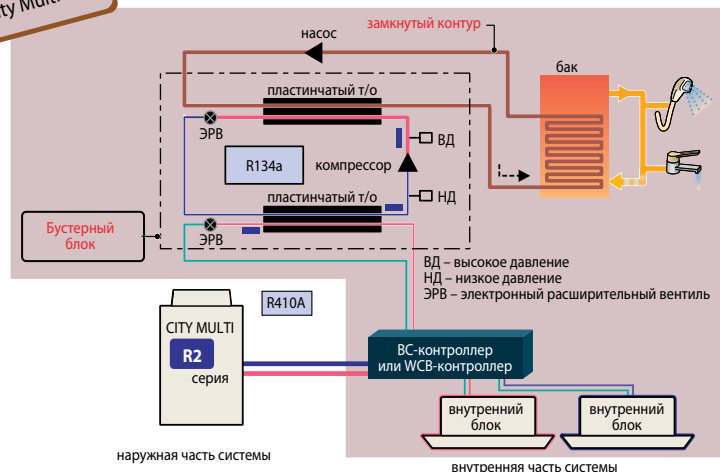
ity Multi

насос

замкнутый контур

бак

пластинчатый т/о

ЭРВ

ВД

R134a

компрессор

пластинчатый т/о

НД

ЭРВ

Бустерный блок

ВД – высокое давление
НД – низкое давление
ЭРВ – электронный расширительный вентиль

R410A

CITY MULTI

R2

серия

BC-контроллер или WCB-контроллер

внутренний блок

внутренний блок

наружная часть системы

внутренняя часть системы